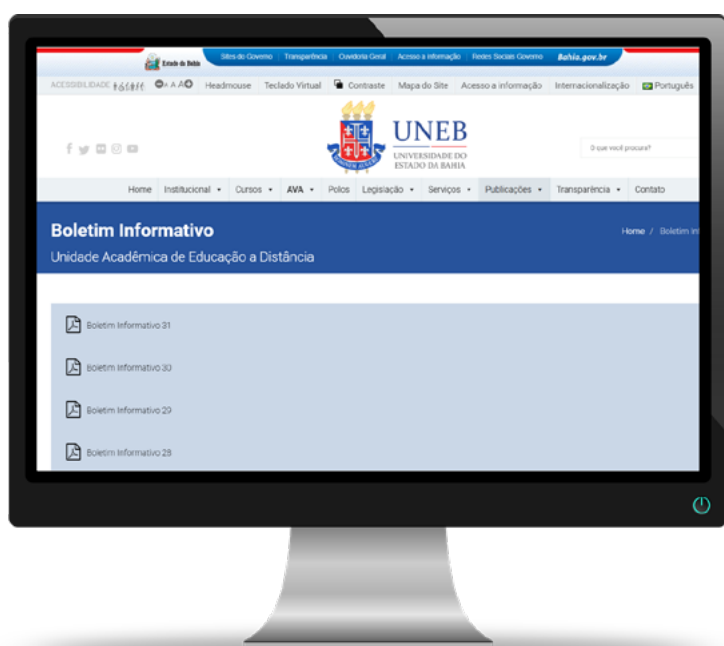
Estado da Bahia Sites do Governo Transparência Ouvidoria Geral Acesso a informação Redes Sociais Governo Bahia.gov.br

ACESSIBILIDADE A A A Headmouse Teclado Virtual Contraste Mapa do Site Acesso a informação Internacionalização Português

UNEB
UNIVERSIDADE DO ESTADO DA BAHIA

O que você procura?

Home Institucional Cursos AVA Polos Legislação Serviços Publicações Transparência Contato

Boletim Informativo
Unidade Acadêmica de Educação a Distância

Home / Boletim In

Boletim Informativo 31

Boletim Informativo 30

Boletim Informativo 29

Boletim Informativo 28